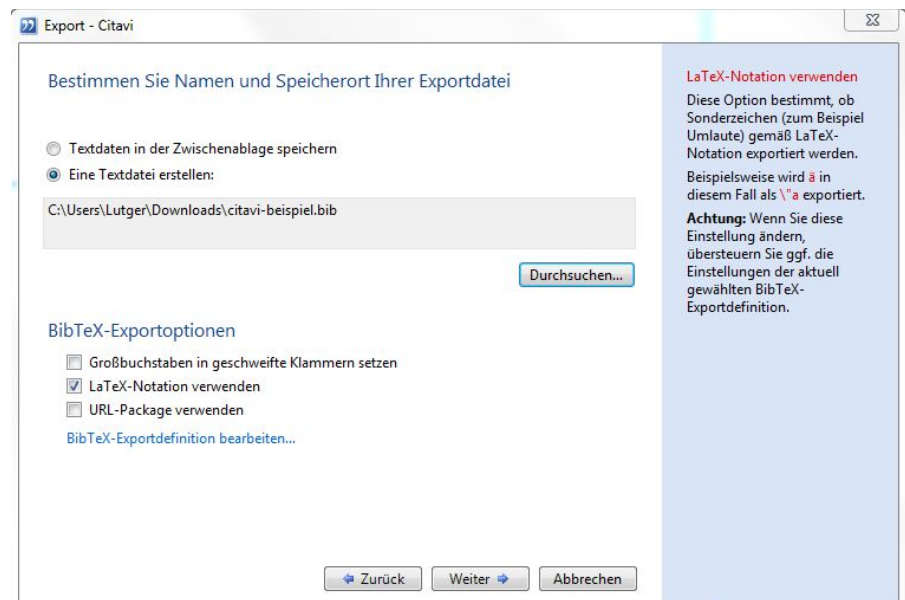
Export - Citavi

Bestimmen Sie Namen und Speicherort Ihrer Exportdatei

Textdaten in der Zwischenablage speichern
Eine Textdatei erstellen:

C:\Users\Lutger\Downloads\citavi-beispiel.bib

Durchsuchen...

BibTeX-Exportoptionen

Großbuchstaben in geschweifte Klammern setzen
LaTeX-Notation verwenden
URL-Package verwenden

BibTeX-Exportdefinition bearbeiten...

Zurück
Weiter
Abbrechen

LaTeX-Notation verwenden

Diese Option bestimmt, ob Sonderzeichen (zum Beispiel Umlaute) gemäß LaTeX-Notation exportiert werden.

Beispielsweise wird ä in diesem Fall als \"a exportiert.

**Achtung:** Wenn Sie diese Einstellung ändern, übersteuern Sie ggf. die Einstellungen der aktuell gewählten BibTeX-Exportdefinition.